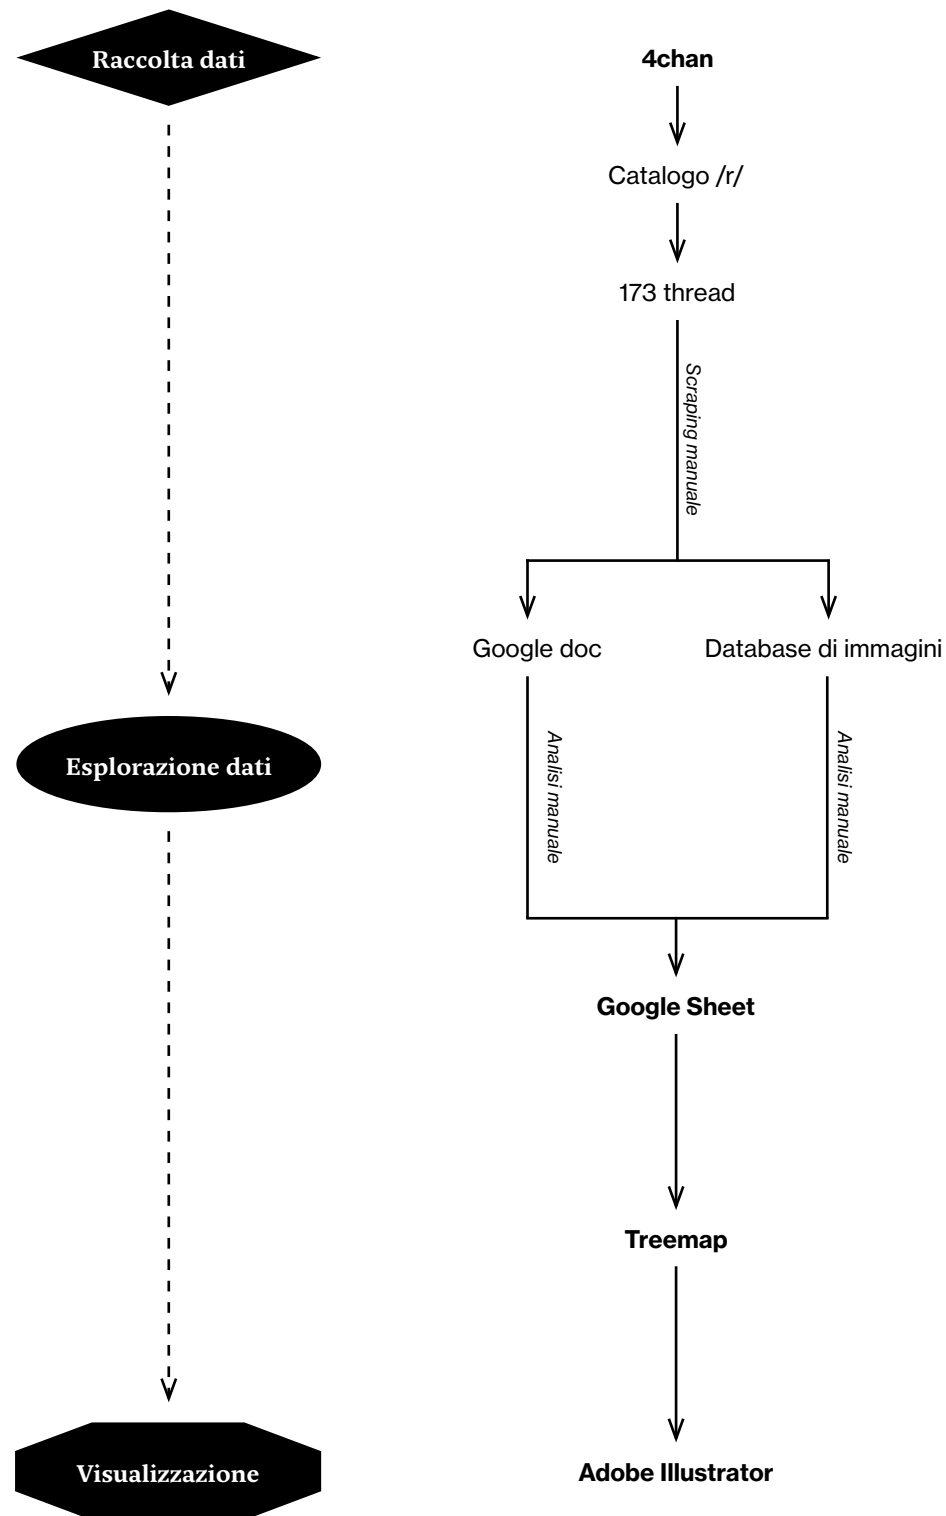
Raccolta dati

Esplorazione dati

Visualizzazione

4chan

Catalogo /r/

173 thread

Scraping manuale

Google doc

Database di immagini

Analisi manuale

Analisi manuale

Google Sheet

Treemap

Adobe Illustrator